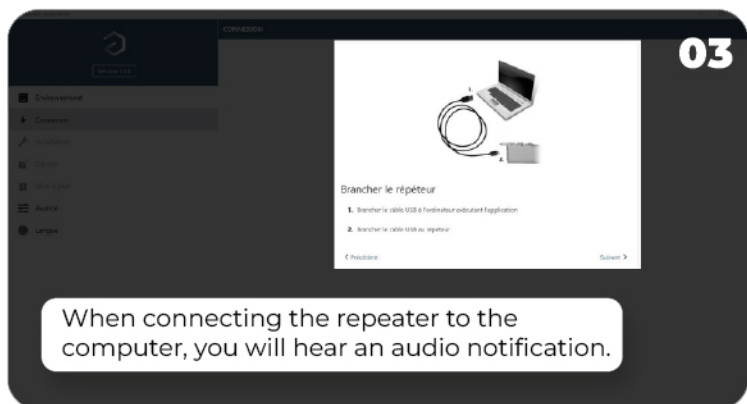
03

CONNEXION

Version 1.0

Environnement

Connexion

Installation

Options

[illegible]

Avancé

Langue

Brancher le répéteur

1. Brancher le câble USB à l'ordinateur exécutant l'application

2. Brancher le câble USB au répéteur

< Précédent

Suivant >

When connecting the repeater to the computer, you will hear an audio notification.